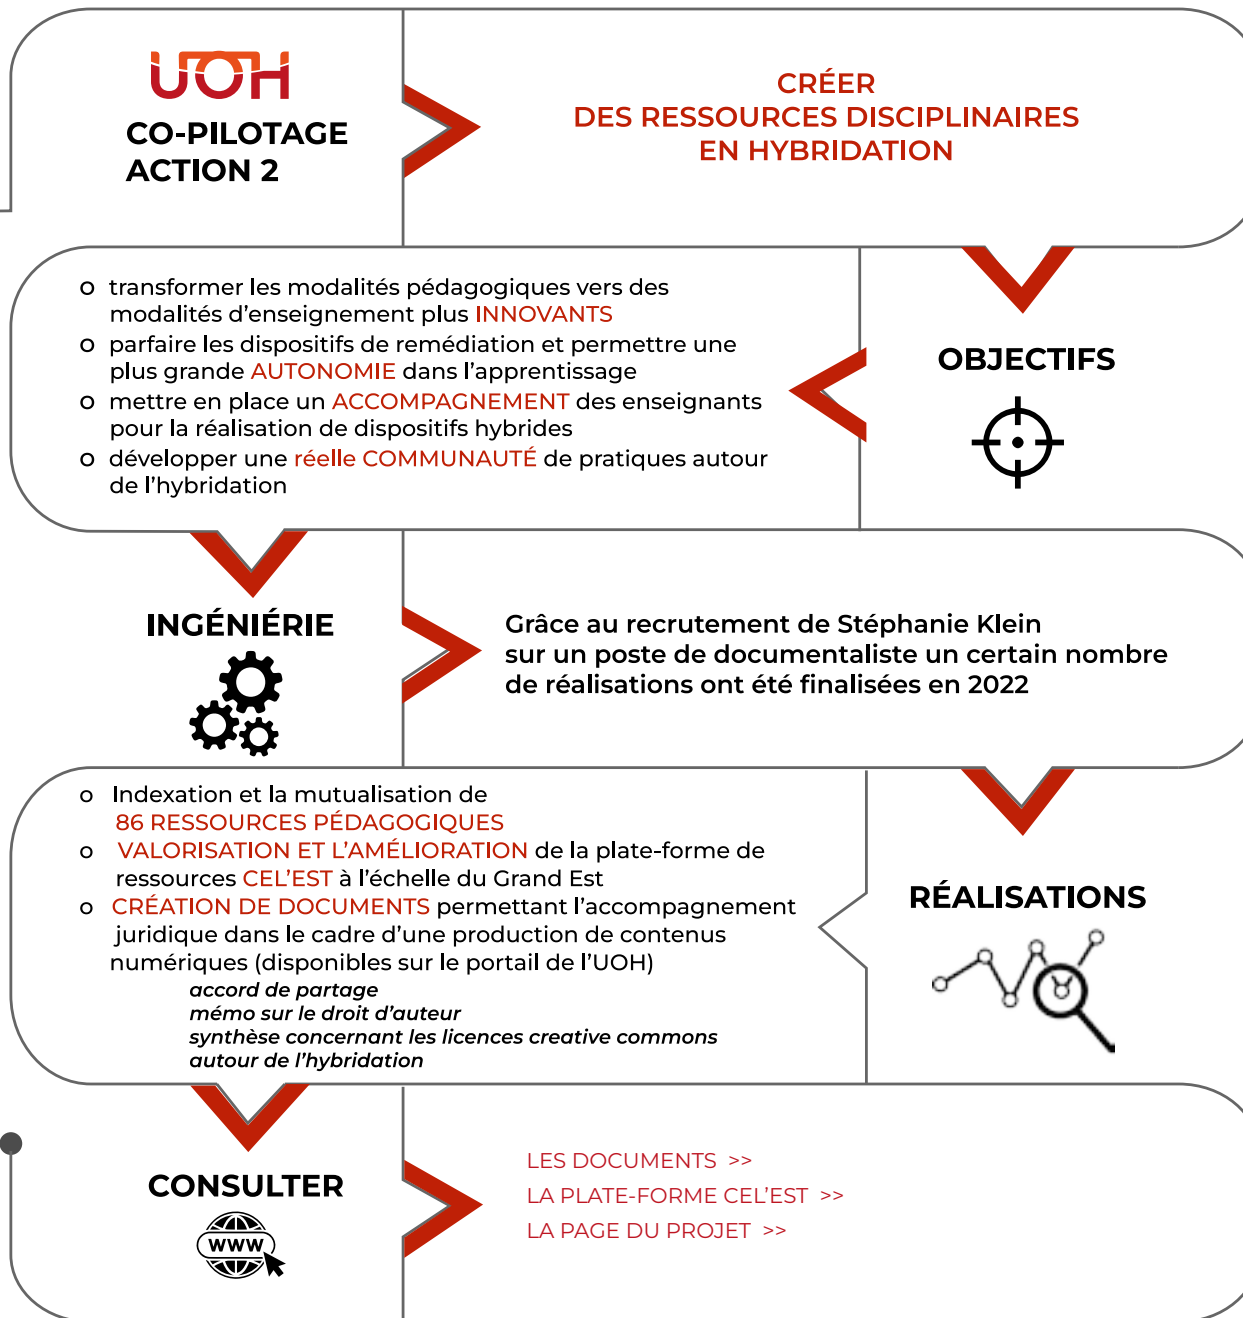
UOH

CO-PILOTAGE ACTION 2

CRÉER
DES RESSOURCES DISCIPLINAIRES
EN HYBRIDATION

o transformer les modalités pédagogiques vers des modalités d'enseignement plus INNOVANTS
o parfaire les dispositifs de remédiation et permettre une plus grande AUTONOMIE dans l'apprentissage
o mettre en place un ACCOMPAGNEMENT des enseignants pour la réalisation de dispositifs hybrides
o développer une réelle COMMUNAUTÉ de pratiques autour de l'hybridation

OBJECTIFS

INGÉNIÉRIE

Grâce au recrutement de Stéphanie Klein sur un poste de documentaliste un certain nombre de réalisations ont été finalisées en 2022

o Indexation et la mutualisation de 86 RESSOURCES PÉDAGOGIQUES
o VALORISATION ET L'AMÉLIORATION de la plate-forme de ressources CEL'EST à l'échelle du Grand Est
o CRÉATION DE DOCUMENTS permettant l'accompagnement juridique dans le cadre d'une production de contenus numériques (disponibles sur le portail de l'UOH)
accord de partage
mémo sur le droit d'auteur
synthèse concernant les licences creative commons
autour de l'hybridation

RÉALISATIONS

CONSULTER

WWW

LES DOCUMENTS >>
LA PLATE-FORME CEL'EST >>
LA PAGE DU PROJET >>